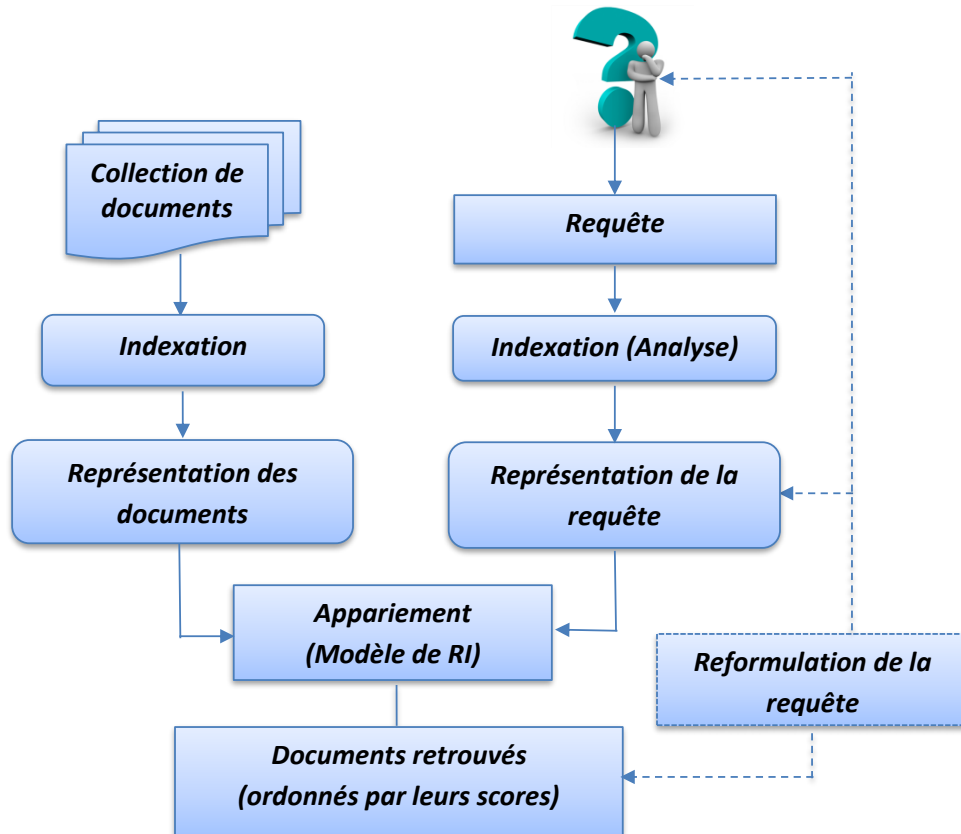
Collection de documents

Requête

Indexation

Indexation (Analyse)

Représentation des documents

Représentation de la requête

Appariement (Modèle de RI)

Reformulation de la requête

Documents retrouvés (ordonnés par leurs scores)